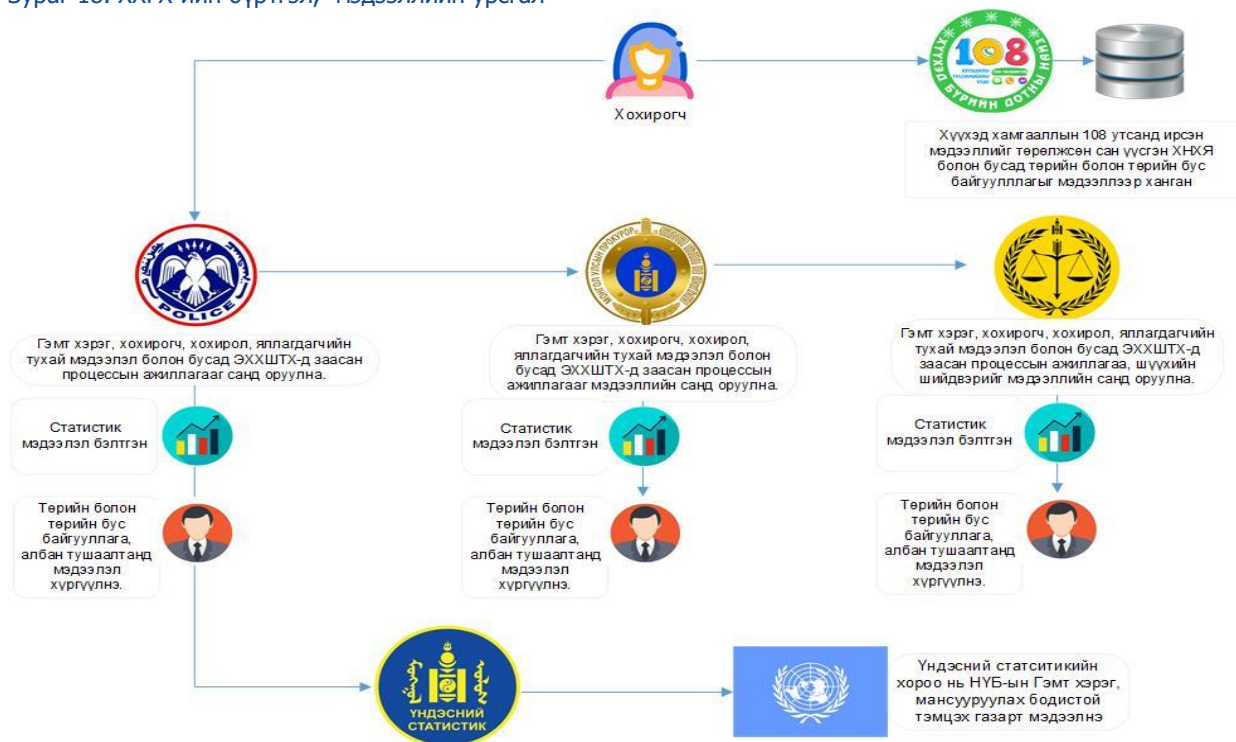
Зураг 10. ХХГХ-ийн бүртгэл, мэдээллийн урсгал

Хохирогч

108

ХҮҮХДИЙН ТУСЛАМЖИЙН УТАС

БҮРИЙН ДОТНЫ НАЙЗ

Хүүхэд хамгааллын 108 утсанд ирсэн мэдээллийг төрөлжсөн сан үүсгэн ХНХЯ болон бусад төрийн болон төрийн бус байгууллагыг мэдээллээр хангана

POLICE

Гэмт хэрэг, хохирогч, хохирол, яллагдагчийн тухай мэдээлэл болон бусад ЭХХШТХ-д заасан процессын ажиллагааг санд оруулна.

Статистик мэдээлэл бэлтгэн

Төрийн болон төрийн бус байгууллага, албан тушаалтанд мэдээлэл хүргүүлнэ.

Гэмт хэрэг, хохирогч, хохирол, яллагдагчийн тухай мэдээлэл болон бусад ЭХХШТХ-д заасан процессын ажиллагааг мэдээллийн санд оруулна.

Статистик мэдээлэл бэлтгэн

Төрийн болон төрийн бус байгууллага, албан тушаалтанд мэдээлэл хүргүүлнэ.

Гэмт хэрэг, хохирогч, хохирол, яллагдагчийн тухай мэдээлэл болон бусад ЭХХШТХ-д заасан процессын ажиллагаа, шүүхийн шийдвэрийг мэдээллийн санд оруулна.

Статистик мэдээлэл бэлтгэн

Төрийн болон төрийн бус байгууллага, албан тушаалтанд мэдээлэл хүргүүлнэ.

ҮНДЭСНИЙ СТАТИСТИК

Үндэсний статситикийн хороо нь НҮБ-ын Гэмт хэрэг, мансууруулах бодистой тэмцэх газарт мэдээлнэ